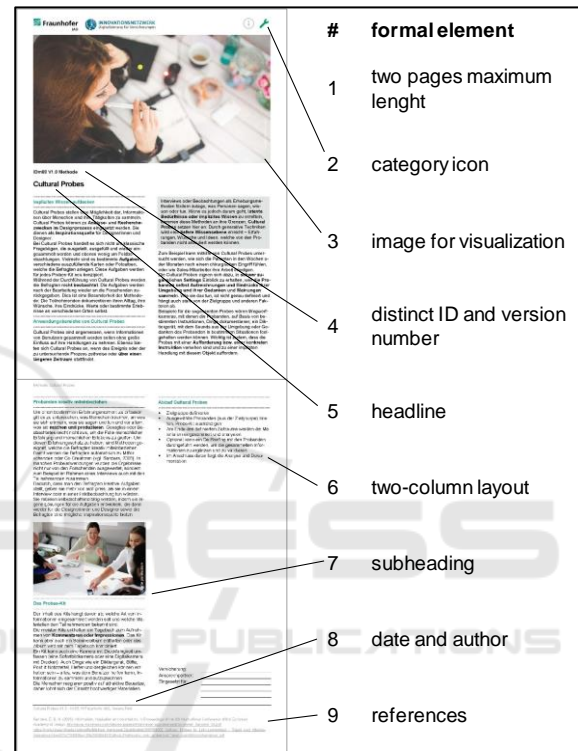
Fraunhofer IAO

INNOVATIONSNETZWERK Digitalisierung für Verbraucher

IDm03 V1.0 Methode

Cultural Probes

Inspiration für Verbraucherstudien

Anwendungsbereiche von Cultural Probes

Methode: Cultural Probes

Probanden kreativ miteinbeziehen

Einsatz Cultural Probes

Das Probes-Kit

| # | formal element |
|---|---|
| 1 | two pages maximum lenght |
| 2 | category icon |
| 3 | image for visualization |
| 4 | distinct ID and version number |
| 5 | headline |
| 6 | two-column layout |
| 7 | subheading |
| 8 | date and author |
| 9 | references |